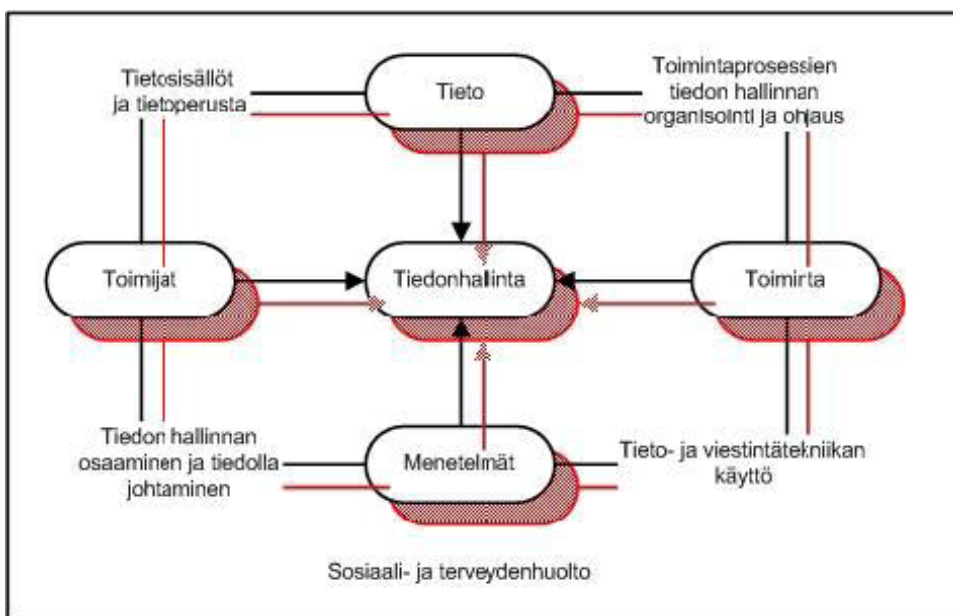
Tietosisällöt ja tietoperusta

Tieto

Toimintaprosessien tiedon hallinnan organisointi ja ohjaus

Toimijat

Tiedonhallinta

Toimirta

Tiedon hallinnan osaaminen ja tiedolla johtaminen

Menetelmät

Tieto- ja viestintätekniikan käyttö

Sosiaali- ja terveydenhuolto